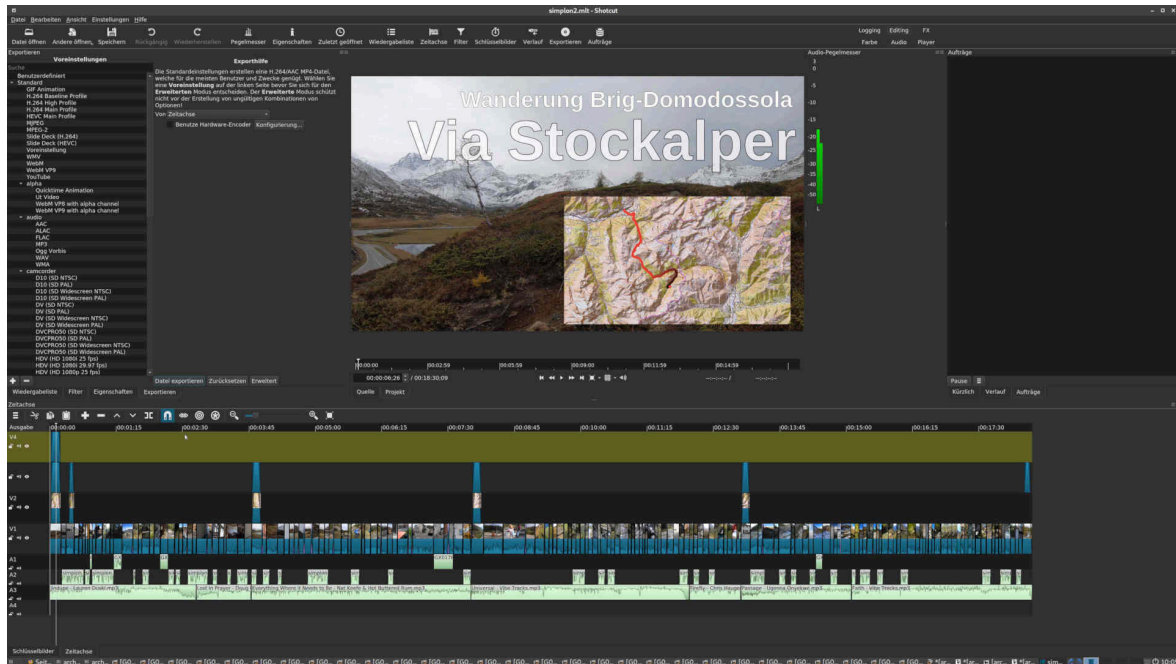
simplon2.mlt - Shotcut

Datei Bearbeiten Ansicht Einstellungen Hilfe

Datei öffnen Andere öffnen.. Speichern Rückgängig Wiederherstellen Pegelmesser Eigenschaften Zuletzt geöffnet Wiedergabeliste Zeitachse Filter Schlüsselbilder Verlauf Exportieren Aufträge

Logging Editing FX
Farbe Audio Player

Exportieren

Voreinstellungen

Suche
Benutzerdefiniert
Standard
GIF Animation
H.264 Baseline Profile
H.264 High Profile
H.264 Main Profile
HEVC Main Profile
MPEG
MPEG-2
Slide Deck (H.264)
Slide Deck (HEVC)
Voreinstellung
WMV
WebM
WebM VP9
YouTube
alpha
Quicktime Animation
Ut Video
WebM VP8 with alpha channel
WebM VP9 with alpha channel
audio
AAC
ALAC
FLAC
MP3
Ogg Vorbis
WAV
WMA
camcorder
D10 (SD NTSC)
D10 (SD PAL)
D10 (SD Widescreen NTSC)
D10 (SD Widescreen PAL)
DV (SD NTSC)
DV (SD PAL)
DV (SD Widescreen NTSC)
DV (SD Widescreen PAL)
DVCPRO50 (SD NTSC)
DVCPRO50 (SD PAL)
DVCPRO50 (SD Widescreen NTSC)
DVCPRO50 (SD Widescreen PAL)
HDV (HD 1080i 25 fps)
HDV (HD 1080i 29.97 fps)
HDV (HD 1080p 25 fps)

Exporthilfe

Die Standardeinstellungen erstellen eine H.264/AAC MP4-Datei, welche für die meisten Benutzer und Zwecke genügt. Wählen Sie eine Voreinstellung auf der linken Seite bevor Sie sich für den Erweiterten Modus entscheiden. Der Erweiterte Modus schützt nicht vor der Erstellung von ungültigen Kombinationen von Optionen!

Von Zeitachse

Benutze Hardware-Encoder Konfigurierung...

Datei exportieren Zurücksetzen Erweitert

Wiedergabeliste Filter Eigenschaften Exportieren

Wanderung Brig-Domodossola
Via Stockalper

00:00:00 00:02:59 00:05:59 00:09:00 00:11:59 00:14:59

00:00:06:26 / 00:18:30:09

Quelle Projekt

Audio-Pegelmesser
3 0 -5 -10 -15 -20 -25 -30 -35 -40 -50
L R

Aufträge

Pause
Kürzlich Verlauf Aufträge

Zeitachse

Ausgabe 00:00:00 00:01:15 00:02:30 00:03:45 00:05:00 00:06:15 00:07:30 00:08:45 00:10:00 00:11:15 00:12:30 00:13:45 00:15:00 00:16:15 00:17:30

V4
V3
V2
V1
A1
A2
A3
A4

Schlüsselbilder Zeitachse